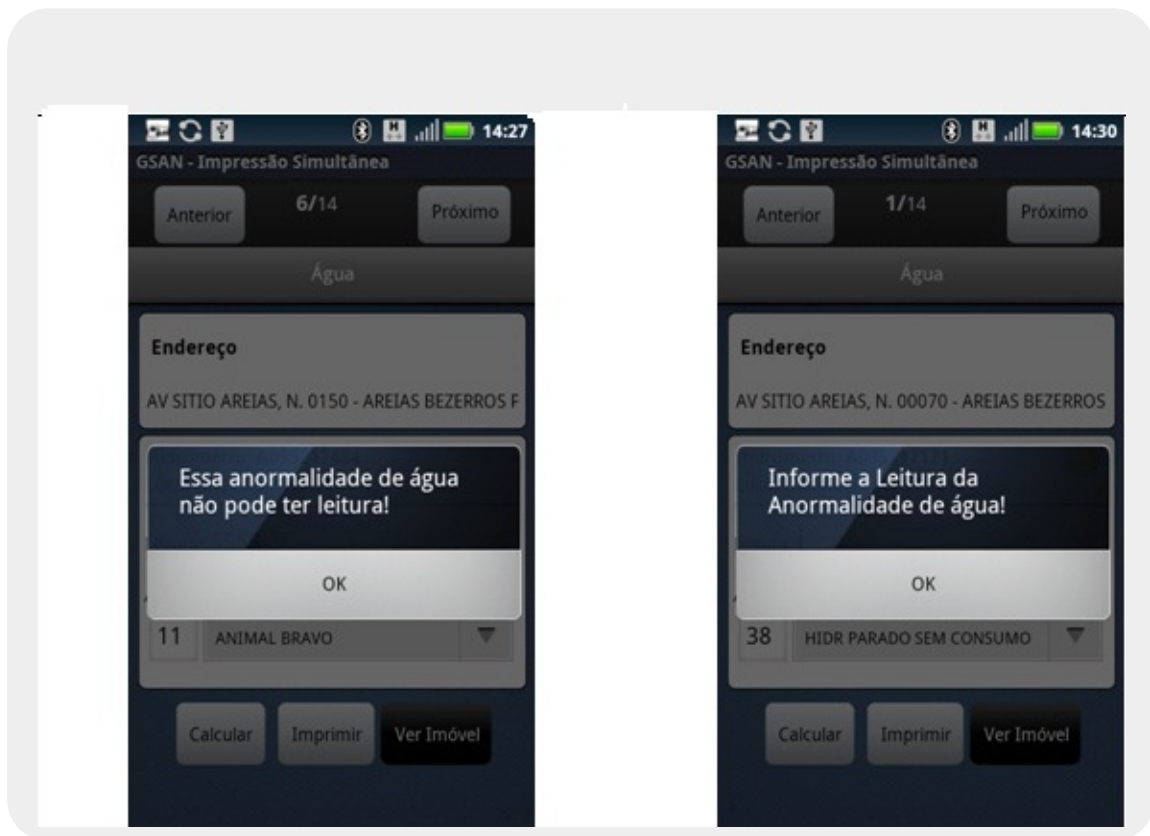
14:27
GSAN - Impressão Simultânea
Anterior 6/14 Próximo
Água
Endereço
AV SITIO AREIAS, N. 0150 - AREIAS BEZERROS F
Essa anormalidade de água não pode ter leitura!
OK
11 ANIMAL BRAVO
Calcular Imprimir Ver Imóvel

14:30
GSAN - Impressão Simultânea
Anterior 1/14 Próximo
Água
Endereço
AV SITIO AREIAS, N. 00070 - AREIAS BEZERROS
Informe a Leitura da Anormalidade de água!
OK
38 HIDR PARADO SEM CONSUMO
Calcular Imprimir Ver Imóvel